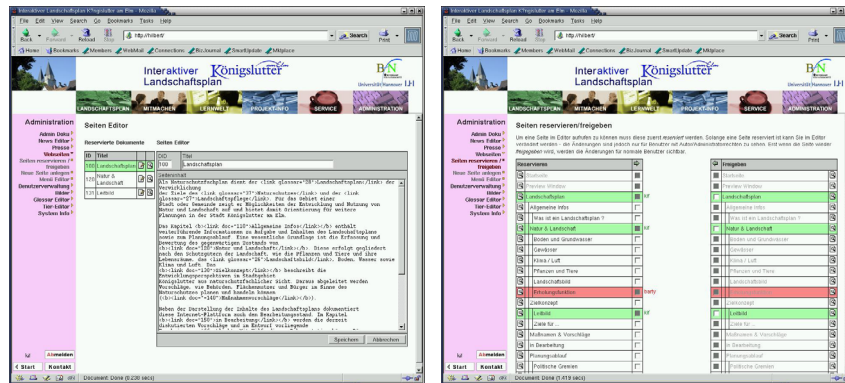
Interaktiver Landschaftsplan Königslutter am Elm - Mozilla

File Edit View Search Go Bookmarks Tasks Help

Back Forward Reload Stop http://hilbert/ Search Print

Home Bookmarks Members WebMail Connections BizJournal SmartUpdate Mktplace

Interaktiver Landschaftsplan Königslutter

Universität Hannover

LANDSCHAFTSPLAN MITMACHEN LERNWELT PROJEKT-INFO SERVICE ADMINISTRATION

Administration
Admin Doku
News Editor
Presse
Webseiten
Seiten reservieren / freigeben
Neue Seite anlegen
Menü Editor
Benutzerverwaltung
Bilder
Glossar Editor
Termine Editor
System Info

Abmelden

Start Kontakt

Seiten Editor

Reservierte Dokumente

| ID | Titel |
|---|---|
| 100 | Landschaftsplan |
| 120 | Natur & Landschaft |
| 131 | Leitbild |

Detaileditor

| OID | Titel |
|---|---|
| 100 | Landschaftsplan |

Seiteninhalt

Speichern Abbrechen

Document: Done (0.236 secs)

Interaktiver Landschaftsplan Königslutter am Elm - Mozilla

File Edit View Search Go Bookmarks Tasks Help

Back Forward Reload Stop http://hilbert/ Search Print

Home Bookmarks Members WebMail Connections BizJournal SmartUpdate Mktplace

Interaktiver Landschaftsplan Königslutter

LANDSCHAFTSPLAN MITMACHEN LERNWELT PROJEKT-INFO SERVICE ADMINISTRATION

Administration
Admin Doku
News Editor
Presse
Webseiten
Seiten reservieren / freigeben
Neue Seite anlegen
Menü Editor
Benutzerverwaltung
Bilder
Glossar Editor
Termine Editor
System Info

Seiten reservieren/freigeben

Um eine Seite im Editor aufrufen zu können muss diese zuerst reserviert werden. Solange eine Seite reserviert ist kann Sie im Editor verändert werden - die Änderungen sind jedoch nur für Benutzer mit Autorisierungsrechten zu sehen. Erst wenn die Seite wieder freigegeben wird, werden die Änderungen für normale Benutzer sichtbar.

| Reservieren | | Freigeben |
|---|---|---|
| Notfälle | | Notfälle |
| Preview Window | | Preview Window |
| Landschaftsplan | kr | Landschaftsplan |
| Allgemeine Infos | | Allgemeine Infos |
| Was ist ein Landschaftsplan? | | Was ist ein Landschaftsplan? |
| Natur & Landschaft | kr | Natur & Landschaft |
| Boden und Grundwasser | | Boden und Grundwasser |
| Gewässer | | Gewässer |
| Klima / Luft | | Klima / Luft |
| Pflanzen und Tiere | | Pflanzen und Tiere |
| Landschaftsbild | | Landschaftsbild |
| Erholungsfunktion | barty | Erholungsfunktion |
| Zielkonzept | | Zielkonzept |
| Leitbild | kr | Leitbild |
| Ziele für ... | | Ziele für ... |
| Maßnahmen & Vorschläge | | Maßnahmen & Vorschläge |
| In Bearbeitung | | In Bearbeitung |
| Planungsablauf | | Planungsablauf |
| Politische Gremien | | Politische Gremien |

Start Kontakt

Document: Done (1.419 secs)